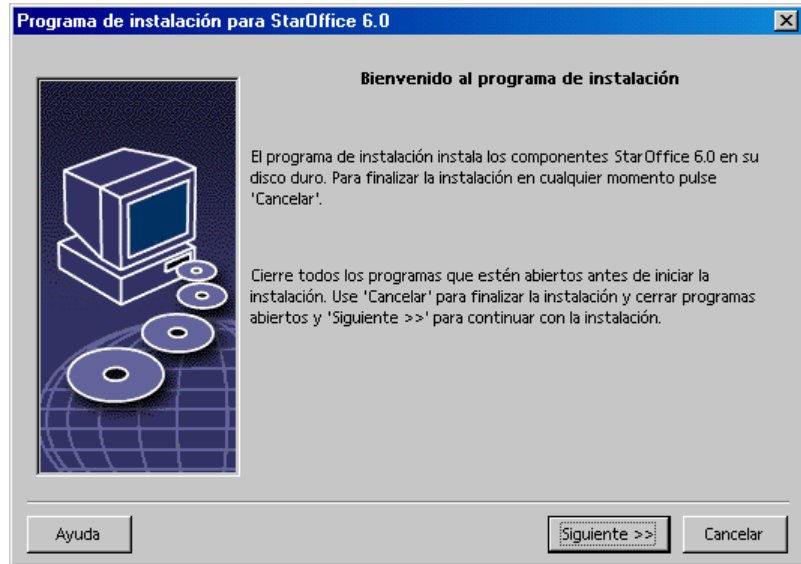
Programa de instalación para StarOffice 6.0

Bienvenido al programa de instalación

El programa de instalación instala los componentes StarOffice 6.0 en su disco duro. Para finalizar la instalación en cualquier momento pulse 'Cancelar'.

Cierre todos los programas que estén abiertos antes de iniciar la instalación. Use 'Cancelar' para finalizar la instalación y cerrar programas abiertos y 'Siguiente >>' para continuar con la instalación.

Ayuda

Siguiente >>

Cancelar